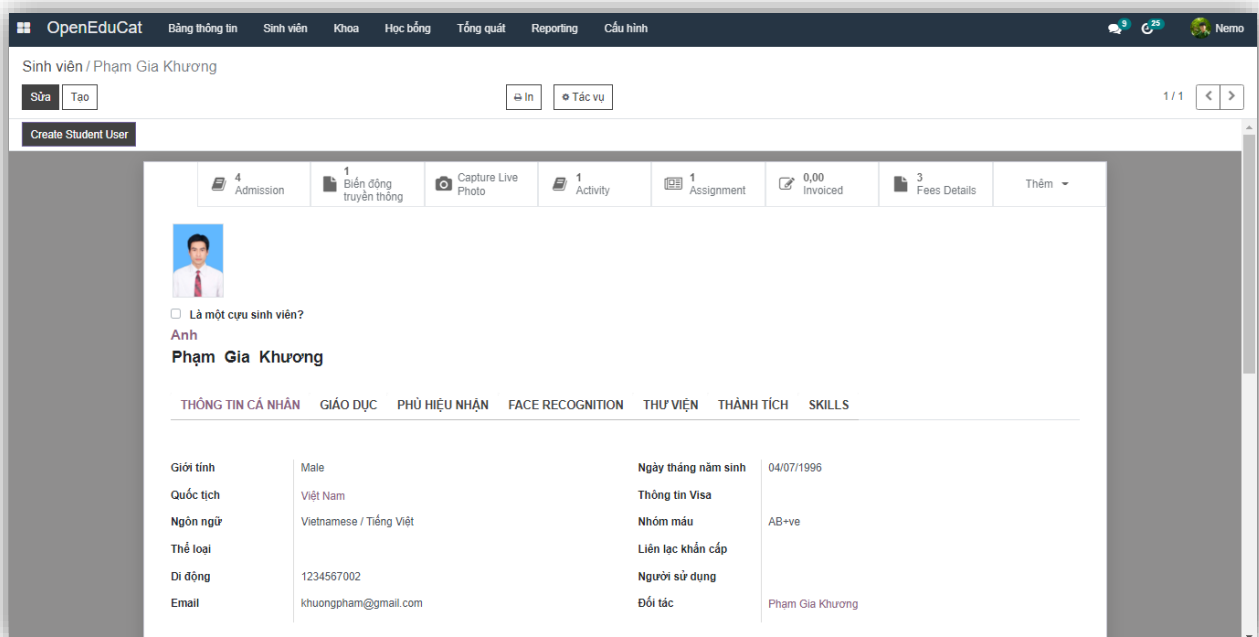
OpenEduCat Bảng thông tin Sinh viên Khoa Học bổng Tổng quát Reporting Cấu hình

9 25 Nemo

Sinh viên / Phạm Gia Khương

Sửa Tạo

In Tác vụ

1 / 1

Create Student User

4 Admission

1 Biến động truyền thông

Capture Live Photo

1 Activity

1 Assignment

0,00 Invoiced

3 Fees Details

Thêm

Là một cựu sinh viên?

Anh

Phạm Gia Khương

THÔNG TIN CÁ NHÂN GIÁO DỤC PHÙ HIỆU NHẬN FACE RECOGNITION THƯ VIỆN THÀNH TÍCH SKILLS

| | | | |
|---|---|---|---|
| Giới tính | Male | Ngày tháng năm sinh | 04/07/1996 |
| Quốc tịch | Việt Nam | Thông tin Visa | |
| Ngôn ngữ | Vietnamese / Tiếng Việt | Nhóm máu | AB+ve |
| Thể loại | | Liên lạc khẩn cấp | |
| Di động | 1234567002 | Người sử dụng | |
| Email | khuongpham@gmail.com | Đối tác | Phạm Gia Khương |